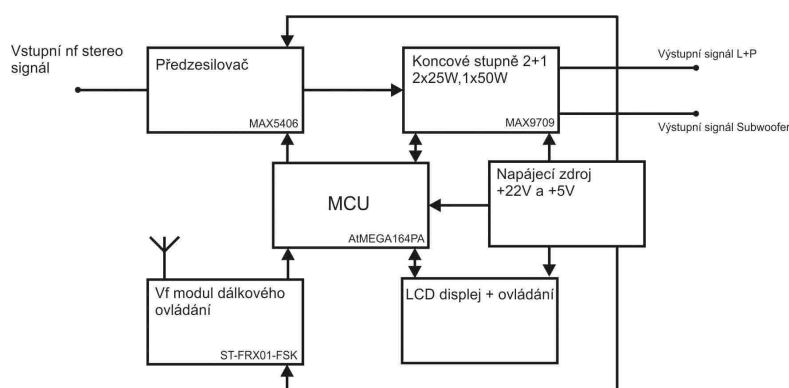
Vstupní nf stereo signál

Předzesilovač

MAX5406

Koncové stupně 2+1
2x25W,1x50W

MAX9709

Výstupní signál L+P

Výstupní signál Subwoofer

Napájecí zdroj
+22V a +5V

MCU

AtMEGA164PA

Vf modul dálkového ovládání

ST-FRX01-FSK

LCD displej + ovládání